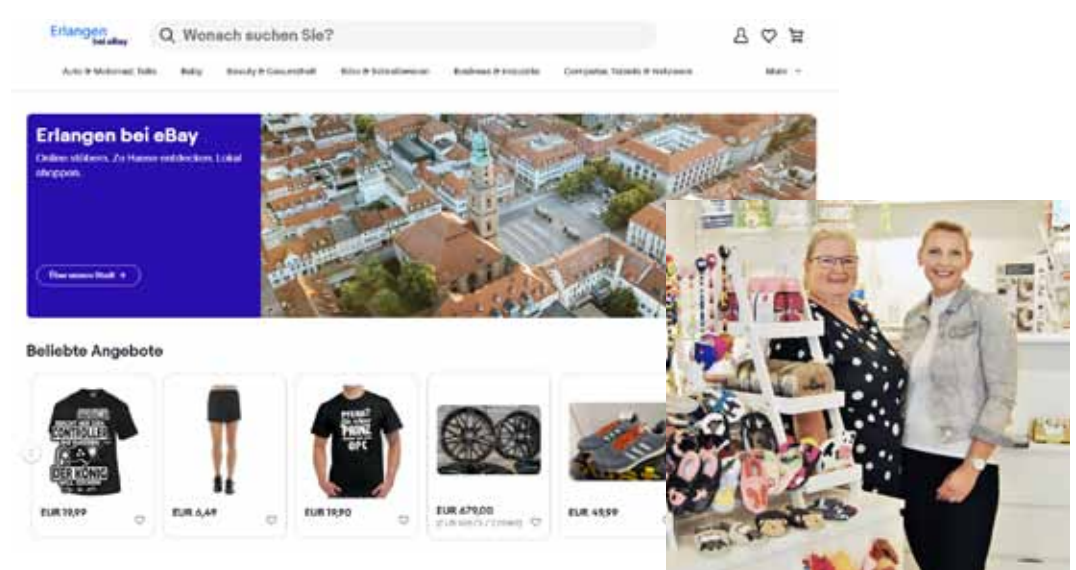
Erlangen bei eBay

Wonach suchen Sie?

Auto & Motorrad: Teile Baby Beauty & Gesundheit Büro & Schreibwaren Business & Industrie Computer, Tablets & Netzwerk Mehr

Erlangen bei eBay

Online stöbern. Zu Hause entdecken. Lokal shoppen.

Über unsere Stadt

Beliebte Angebote

DER KÖNIG

PRINZ

EUR 19,99

EUR 6,49

EUR 19,90

EUR 679,00

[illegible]

EUR 49,99